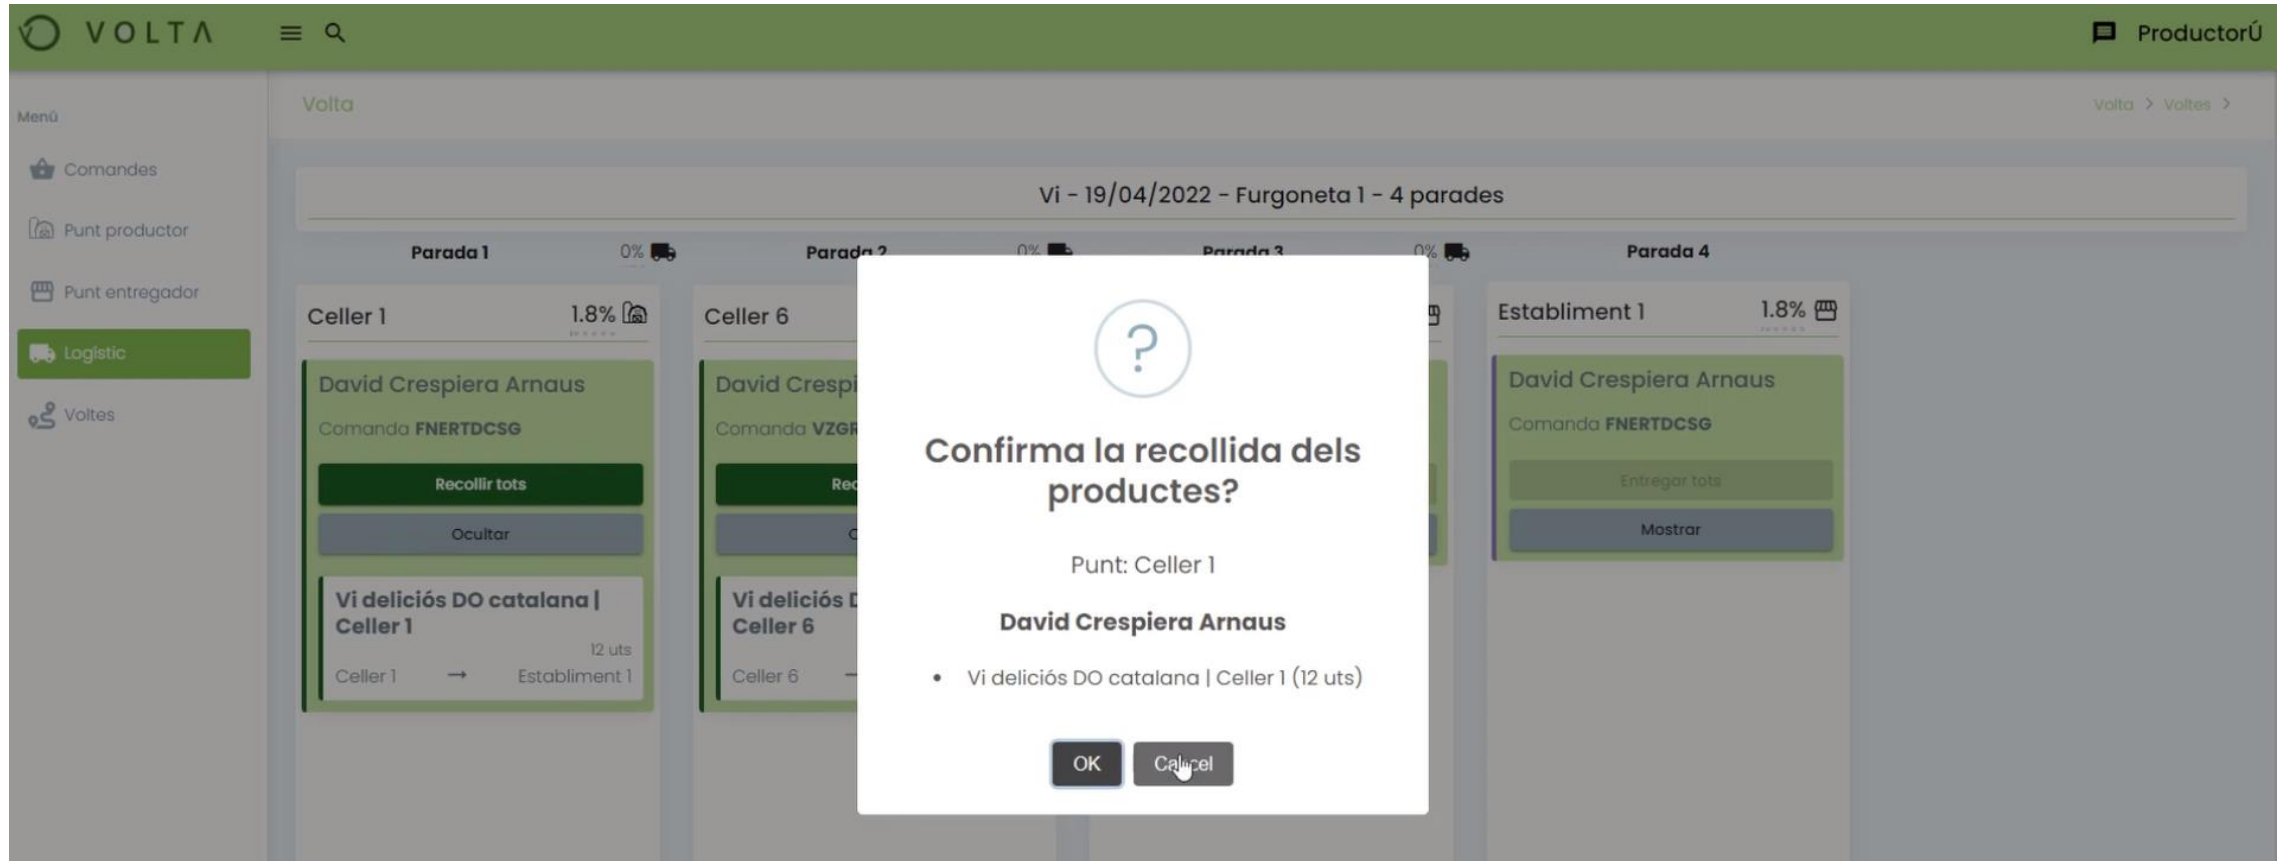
VOLTA

ProductorÚ

Menú

Comandes

Punt productor

Punt entregador

Logistic

Voltes

Volta

Volta > Voltes >

Vi - 19/04/2022 - Furgoneta 1 - 4 parades

Parada 1 0%

Parada 2 0%

Parada 3 0%

Parada 4

Celler 1 1.8%

David Crespiera Arnaus

Comanda FNERTDCSG

Recollir tots

Ocultar

Vi deliciós DO catalana | Celler 1

12 uts

Celler 1 → Establiment 1

Celler 6

David Crespi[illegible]

Comanda VZG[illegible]

Rec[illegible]

Vi deliciós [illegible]
Celler 6

Celler 6

Establiment 1 1.8%

David Crespiera Arnaus

Comanda FNERTDCSG

Entregar tots

Mostrar

?

Confirma la recollida dels productes?

Punt: Celler 1

David Crespiera Arnaus

• Vi deliciós DO catalana | Celler 1 (12 uts)

OK Cancel